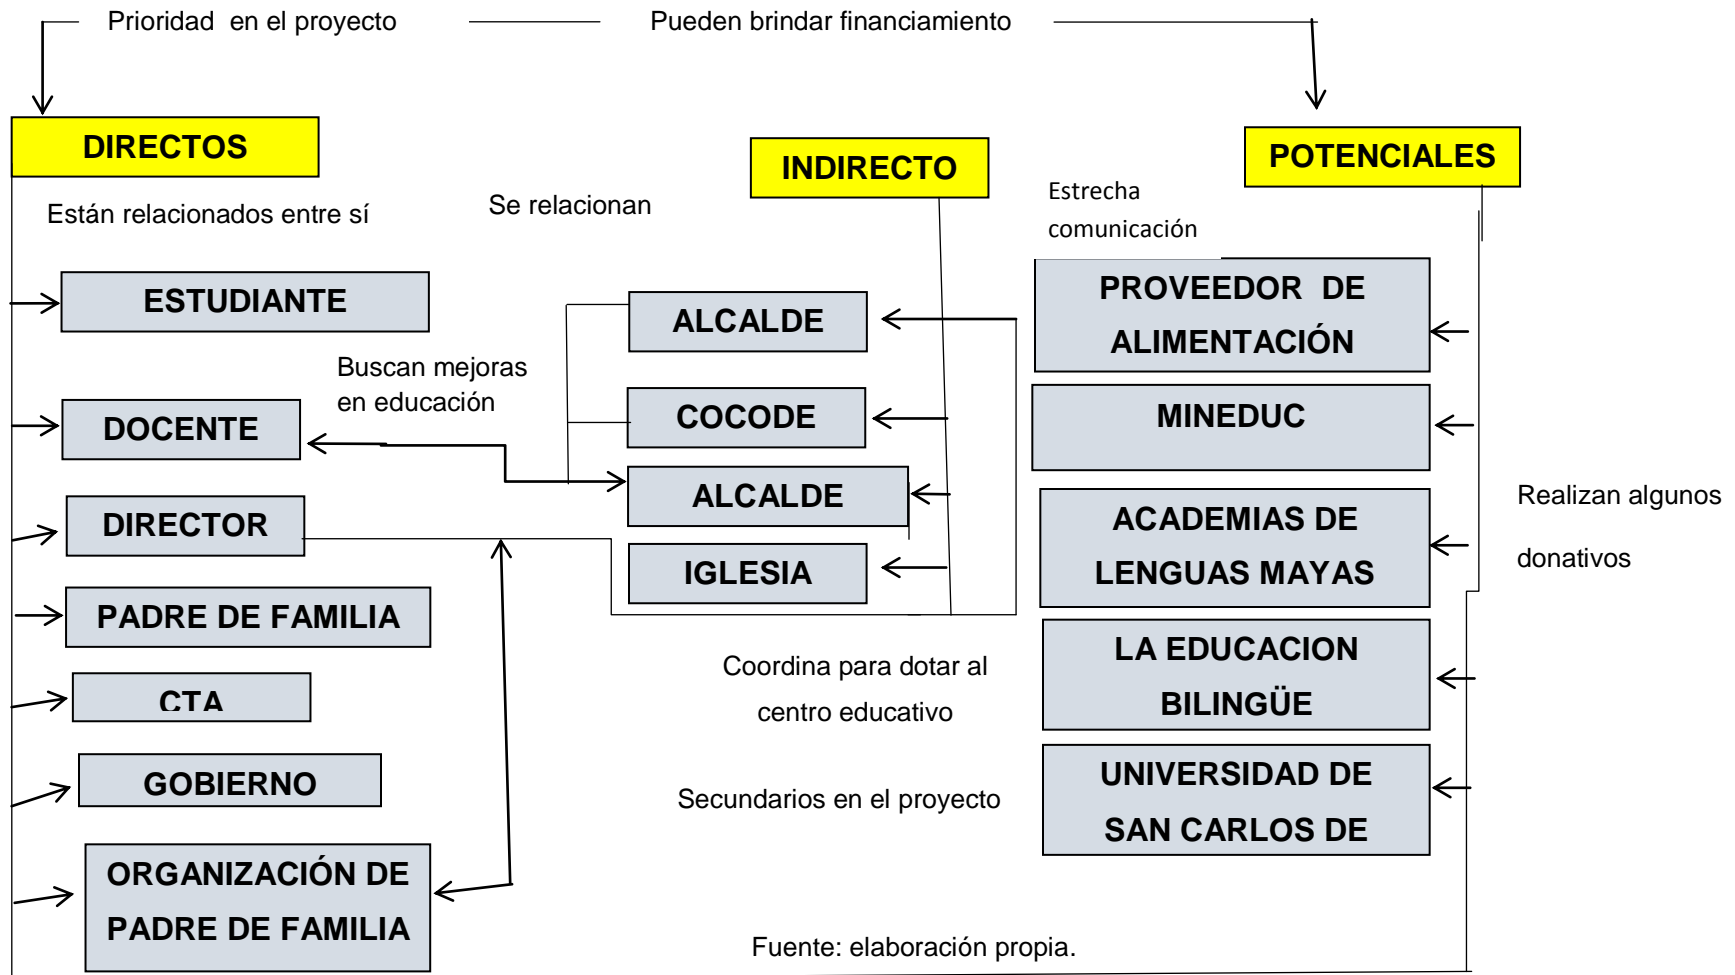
Prioridad en el proyecto

Pueden brindar financiamiento

DIRECTOS

INDIRECTO

POTENCIALES

Están relacionados entre sí

Se relacionan

Estrecha comunicación

ESTUDIANTE

ALCALDE

PROVEEDOR DE ALIMENTACIÓN

Buscan mejoras en educación

DOCENTE

COCODE

MINEDUC

ALCALDE

DIRECTOR

ACADEMIAS DE LENGUAS MAYAS

Realizan algunos donativos

IGLESIA

PADRE DE FAMILIA

Coordina para dotar al centro educativo

LA EDUCACION BILINGÜE

CTA

GOBIERNO

Secundarios en el proyecto

UNIVERSIDAD DE SAN CARLOS DE

ORGANIZACIÓN DE PADRE DE FAMILIA

Fuente: elaboración propia.